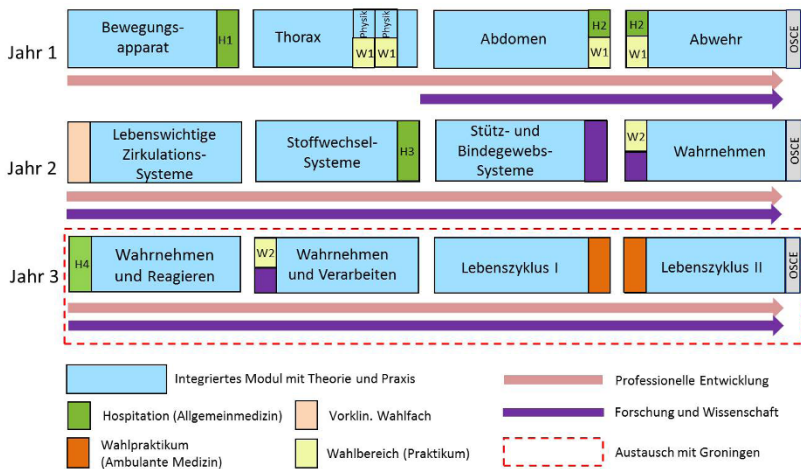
Jahr 1

Bewegungsapparat | H1

Thorax | Physik | Physik | W1 | W1

Abdomen | H2 | W1

H2 | W1 | Abwehr | OSCE

Jahr 2

Lebenswichtige Zirkulations-Systeme

Stoffwechsel-Systeme | H3

Stütz- und Bindegewebs-Systeme

W2 | Wahrnehmen | OSCE

Jahr 3

H4 | Wahrnehmen und Reagieren

W2 | Wahrnehmen und Verarbeiten

Lebenszyklus I

Lebenszyklus II | OSCE

Integriertes Modul mit Theorie und Praxis

Professionelle Entwicklung

Hospitation (Allgemeinmedizin)

Vorklin. Wahlfach

Forschung und Wissenschaft

Wahlpraktikum (Ambulante Medizin)

Wahlbereich (Praktikum)

Austausch mit Groningen